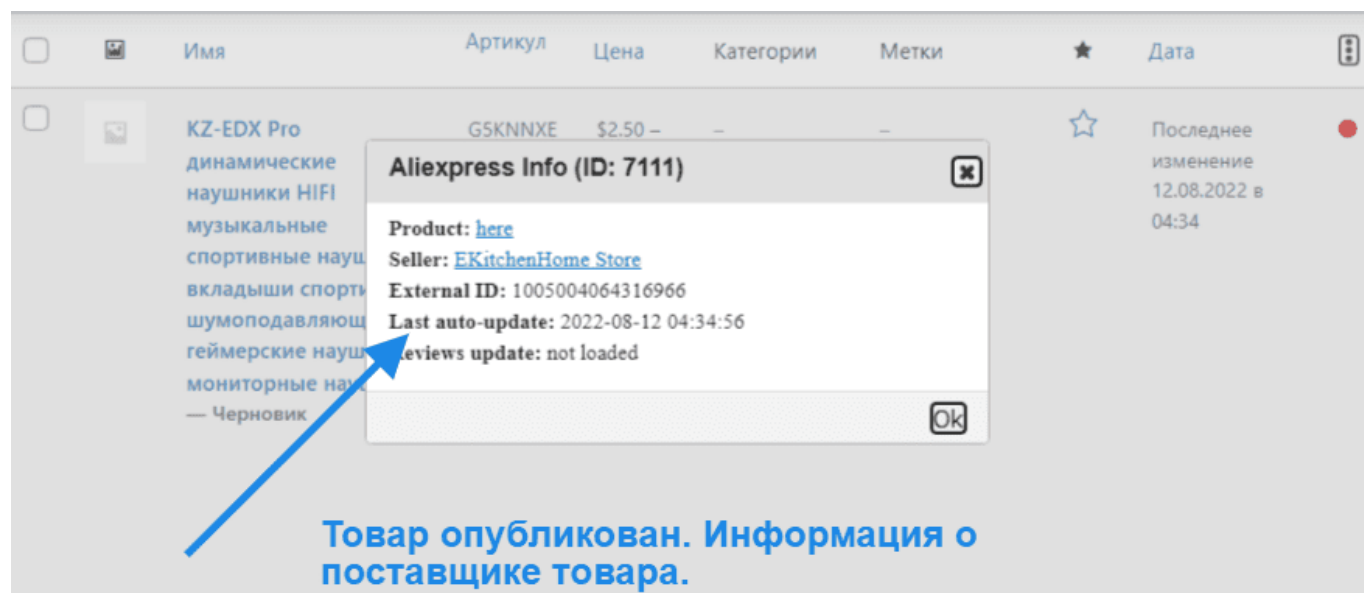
| | | Имя | Артикул | Цена | Категории | Метки | ★ | Дата |
|---|---|---|---|---|---|---|---|---|
| | | KZ-EDX Pro динамические наушники HIFI музыкальные спортивные науш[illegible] вкладыши спорт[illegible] шумоподавляющ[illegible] геймерские науш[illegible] мониторные нау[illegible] — Черновик | G5KNNXE | $2.50 – | – | – | ☆ | Последнее изменение 12.08.2022 в 04:34 |

Aliexpress Info (ID: 7111)

Product: here
Seller: EKitchenHome Store
External ID: 1005004064316966
Last auto-update: 2022-08-12 04:34:56
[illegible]eviews update: not loaded

Ok

Товар опубликован. Информация о поставщике товара.